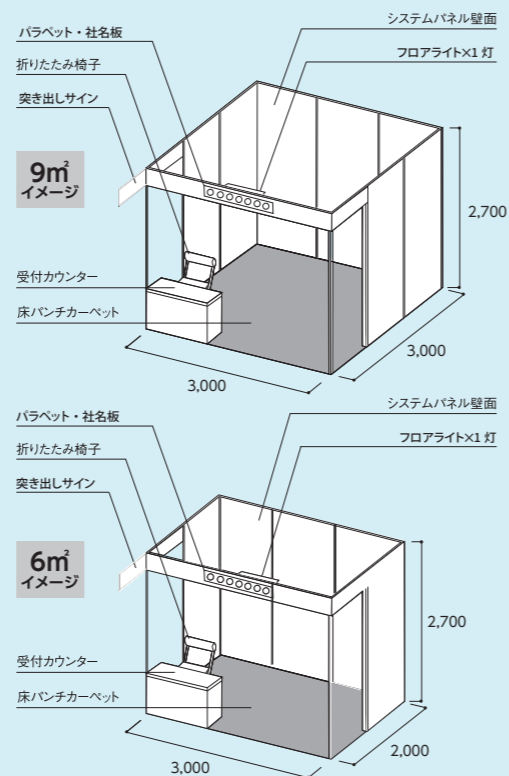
システムパネル壁面

パラペット・社名板

フロアライト×1 灯

折りたたみ椅子

突き出しサイン

9㎡
イメージ

2,700

受付カウンター

床パンチカーペット

3,000

3,000

パラペット・社名板

システムパネル壁面

フロアライト×1 灯

折りたたみ椅子

突き出しサイン

6㎡
イメージ

2,700

受付カウンター

床パンチカーペット

2,000

3,000